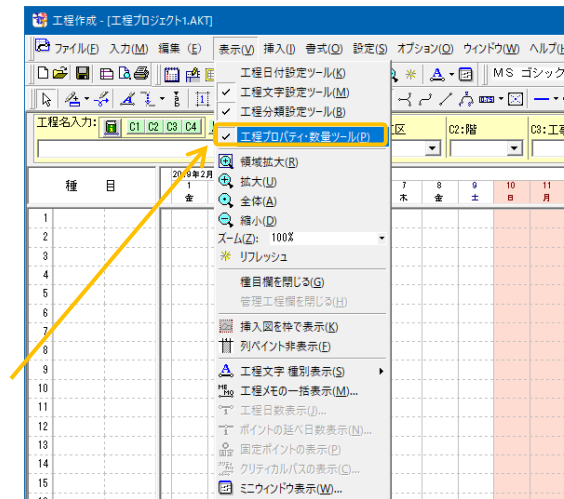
工程作成 - [工程プロジェクト1.AKT]

ファイル(F) 入力(M) 編集(E) 表示(V) 挿入(I) 書式(O) 設定(S) オプション(O) ウィンドウ(W) ヘルプ(H)

MS ゴシック

工程名入力: C1 C2 C3 C4

区

C2:階

C3:工

種 目

2019年2月
1
金

7
木

8
金

9
土

10
日

11
月

1
2
3
4
5
6
7
8
9
10
11
12
13
14
15

工程日付設定ツール(K)
工程文字設定ツール(W)
工程分類設定ツール(B)
工程プロパティ・数量ツール(P)
領域拡大(R)
拡大(U)
全体(A)
縮小(D)
ズーム(Z): 100%
リフレッシュ
種目欄を閉じる(G)
管理工程欄を閉じる(H)
挿入図を枠で表示(K)
列ペイント非表示(E)
工程文字 種別表示(S)
工程メモの一括表示(M)...
工程日数表示(J)...
ポイントの延べ日数表示(N)...
固定ポイントの表示(P)...
クリティカルパスの表示(C)...
ミニウィンドウ表示(W)...